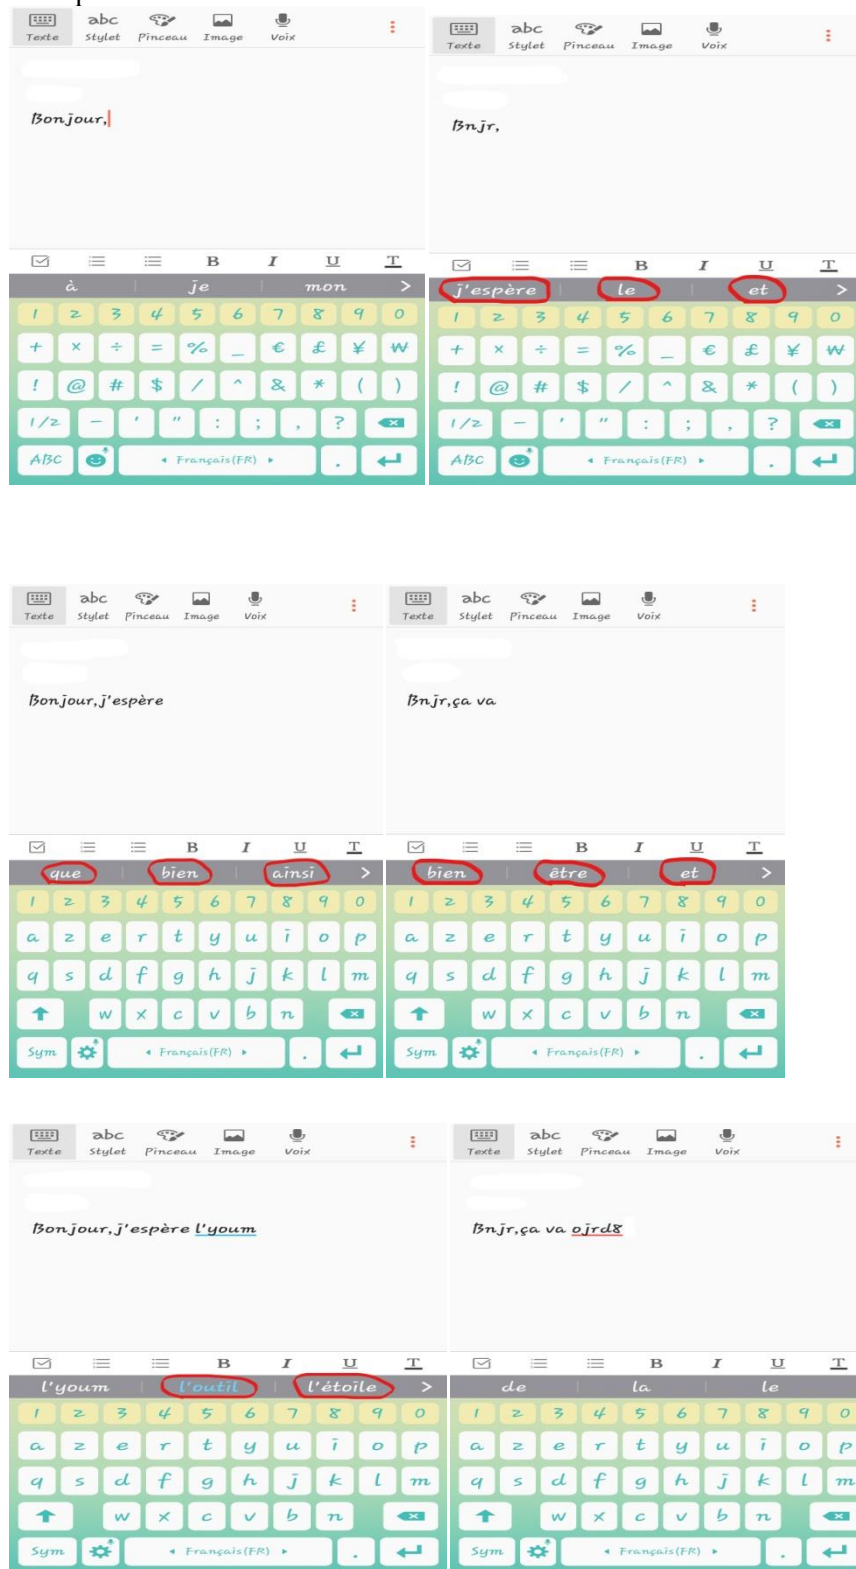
Texte abc Stylet Pinceau Image Voix

Bonjour,

B I U T

à je mon >

1 2 3 4 5 6 7 8 9 0

+ × ÷ = % _ € £ ¥ ₩

! @ # $ / ^ & * ( )

1/2 – ' " : ; , ? 

ABC Français(FR) .

Texte abc Stylet Pinceau Image Voix

Bnjr,

B I U T

j'espère le et >

1 2 3 4 5 6 7 8 9 0

+ × ÷ = % _ € £ ¥ ₩

! @ # $ / ^ & * ( )

1/2 – ' " : ; , ?

ABC Français(FR) .

Texte abc Stylet Pinceau Image Voix

Bonjour,j'espère

B I U T

que bien ainsi >

1 2 3 4 5 6 7 8 9 0

a z e r t y u i o p

q s d f g h j k l m

w x c v b n

Sym Français(FR) .

Texte abc Stylet Pinceau Image Voix

Bnjr,ça va

B I U T

bien être et >

1 2 3 4 5 6 7 8 9 0

a z e r t y u i o p

q s d f g h j k l m

w x c v b n

Sym Français(FR) .

Texte abc Stylet Pinceau Image Voix

Bonjour,j'espère l'youm

B I U T

l'youm l'outil l'étoile >

1 2 3 4 5 6 7 8 9 0

a z e r t y u i o p

q s d f g h j k l m

w x c v b n

Sym Français(FR) .

Texte abc Stylet Pinceau Image Voix

Bnjr,ça va ojrd8

B I U T

de la le

1 2 3 4 5 6 7 8 9 0

a z e r t y u i o p

q s d f g h j k l m

w x c v b n

Sym Français(FR) .